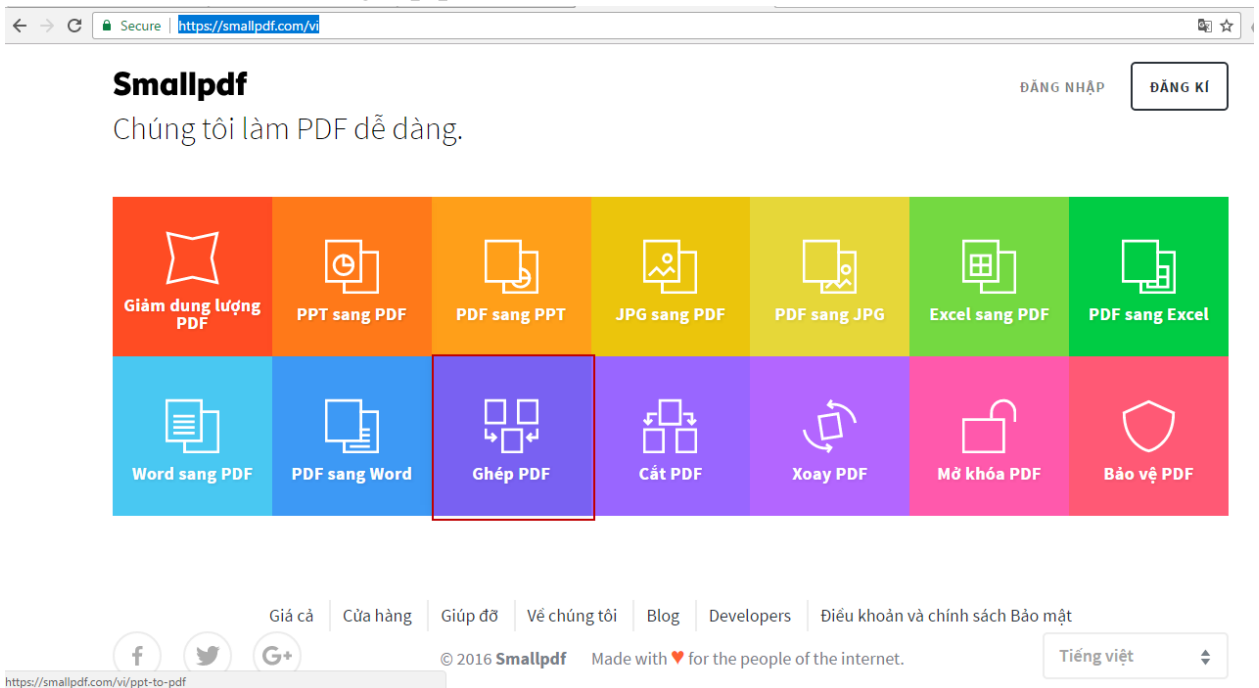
Secure https://smallpdf.com/vi

Smallpdf
Chúng tôi làm PDF dễ dàng.

ĐĂNG NHẬP
ĐĂNG KÍ

Giảm dung lượng PDF
PPT sang PDF
PDF sang PPT
JPG sang PDF
PDF sang JPG
Excel sang PDF
PDF sang Excel
Word sang PDF
PDF sang Word
Ghép PDF
Cắt PDF
Xoay PDF
Mở khóa PDF
Bảo vệ PDF

Giá cả | Cửa hàng | Giúp đỡ | Về chúng tôi | Blog | Developers | Điều khoản và chính sách Bảo mật

© 2016 Smallpdf Made with ♥ for the people of the internet.

Tiếng việt

https://smallpdf.com/vi/ppt-to-pdf